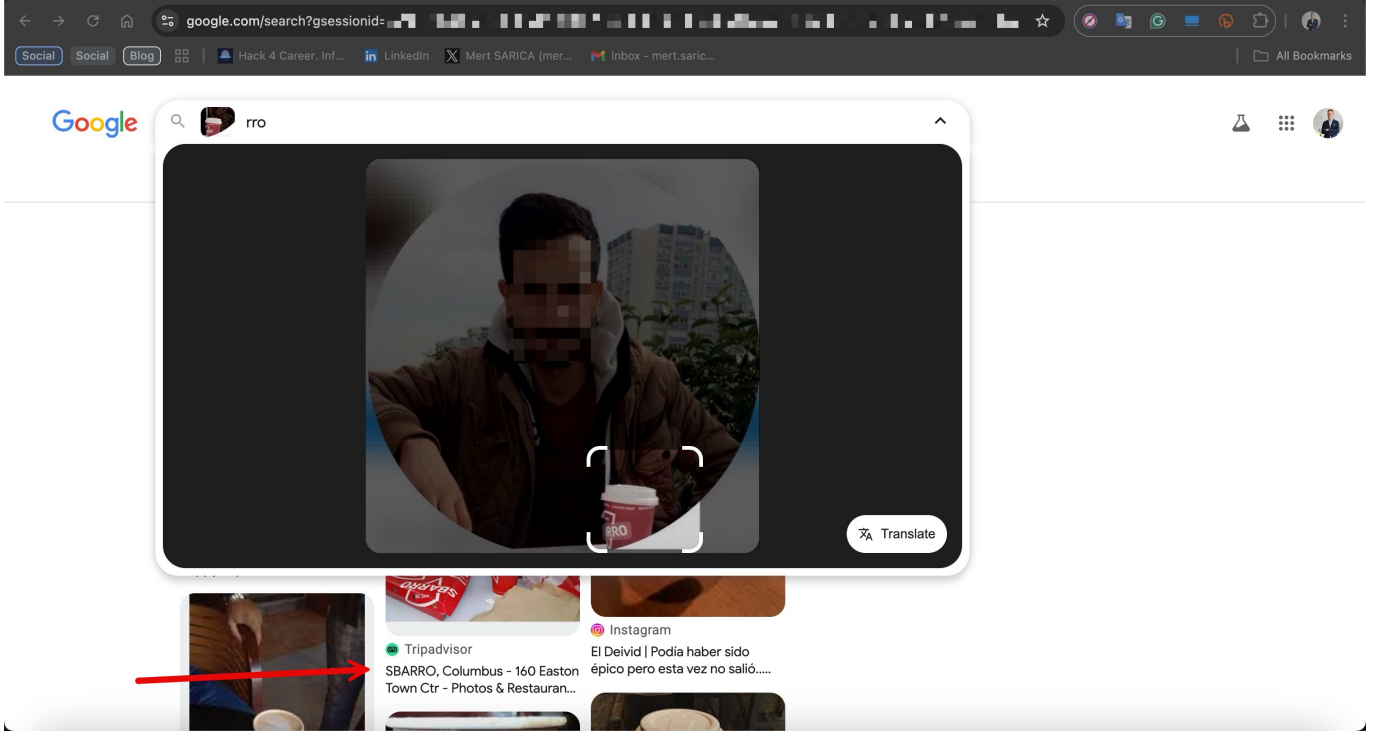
google.com/search?gsessionid=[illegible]

Social Social Blog | Hack 4 Career. Inf... LinkedIn Mert SARICA (mer... Inbox - mert.saric... All Bookmarks

Google rro

RRO

Translate

SBARRO

Tripadvisor
SBARRO, Columbus - 160 Easton Town Ctr - Photos & Restauran...

Instagram
El Deivid | Podia haber sido épico pero esta vez no salió.....